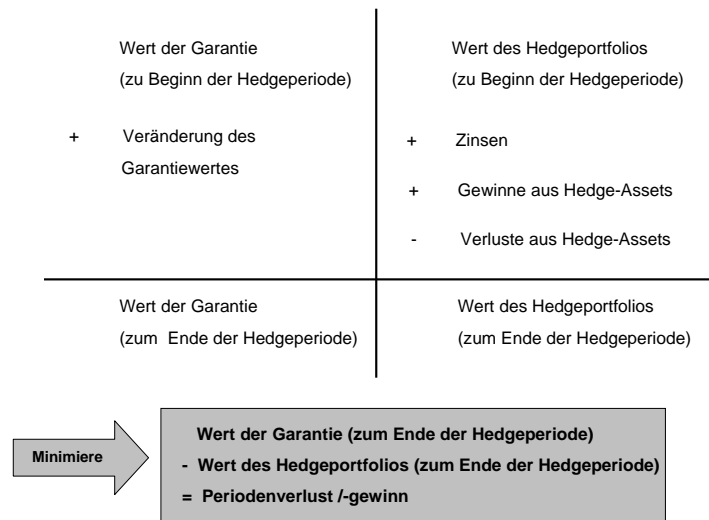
| Wert der Garantie (zu Beginn der Hedgeperiode) | Wert des Hedgeportfolios (zu Beginn der Hedgeperiode) |
|---|---|
| + Veränderung des Garantiewertes | + Zinsen<br>+ Gewinne aus Hedge-Assets<br>- Verluste aus Hedge-Assets |
| Wert der Garantie (zum Ende der Hedgeperiode) | Wert des Hedgeportfolios (zum Ende der Hedgeperiode) |

Minimiere

Wert der Garantie (zum Ende der Hedgeperiode)
- Wert des Hedgeportfolios (zum Ende der Hedgeperiode)
= Periodenverlust /-gewinn